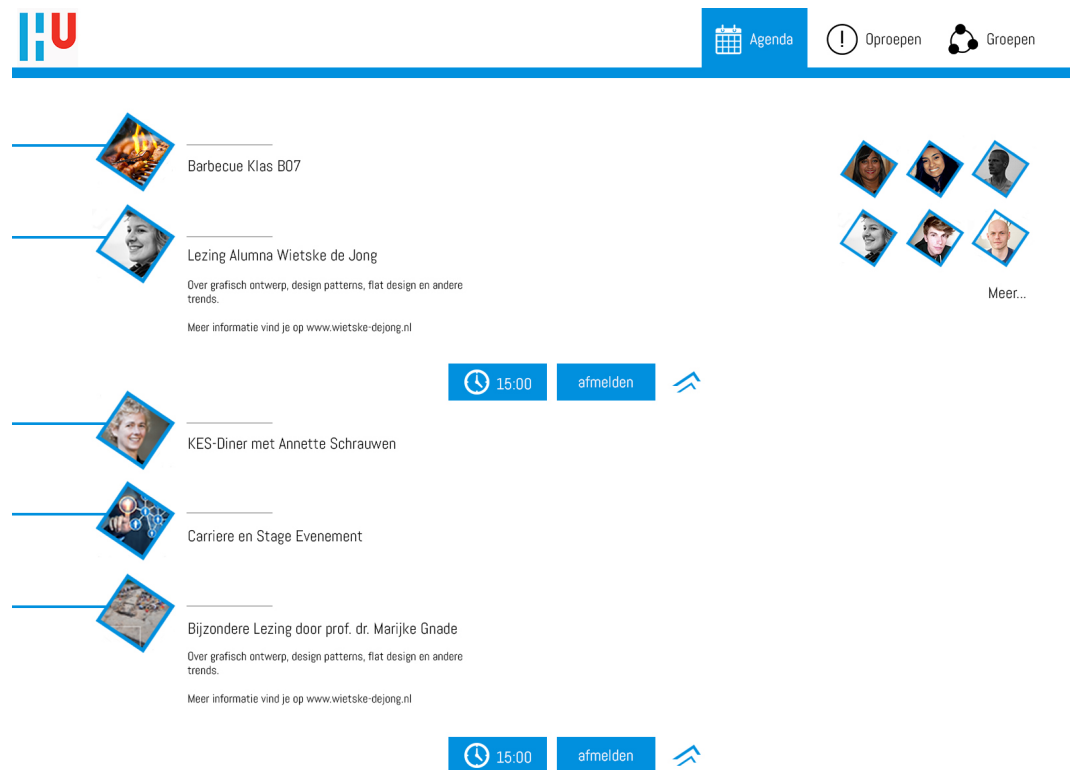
Agenda
Oproepen
Groepen

Barbecue Klas B07

Lezing Alumna Wietske de Jong

Over grafisch ontwerp, design patterns, flat design en andere trends.

Meer informatie vind je op www.wietske-dejong.nl

Meer...

15:00
afmelden

KES-Diner met Annette Schrauwen

Carriere en Stage Evenement

Bijzondere Lezing door prof. dr. Marijke Gnade

Over grafisch ontwerp, design patterns, flat design en andere trends.

Meer informatie vind je op www.wietske-dejong.nl

15:00
afmelden